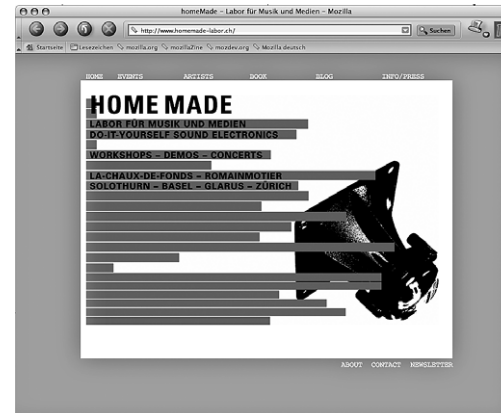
homeMade - Labor für Musik und Medien - Mozilla

http://www.homemade-labor.ch/

Suchen

Startseite Lesezeichen mozilla.org mozillaZine mozdev.org Mozilla deutsch

HOME EVENTS ARTISTS BOOK BLOG INFO/PRESS

HOME MADE

LABOR FÜR MUSIK UND MEDIEN
DO-IT-YOURSELF SOUND ELECTRONICS

WORKSHOPS – DEMOS – CONCERTS

LA-CHAUX-DE-FONDS – ROMAINMOTIER
SOLOTHURN – BASEL – GLARUS – ZÜRICH

ABOUT CONTACT NEWSLETTER